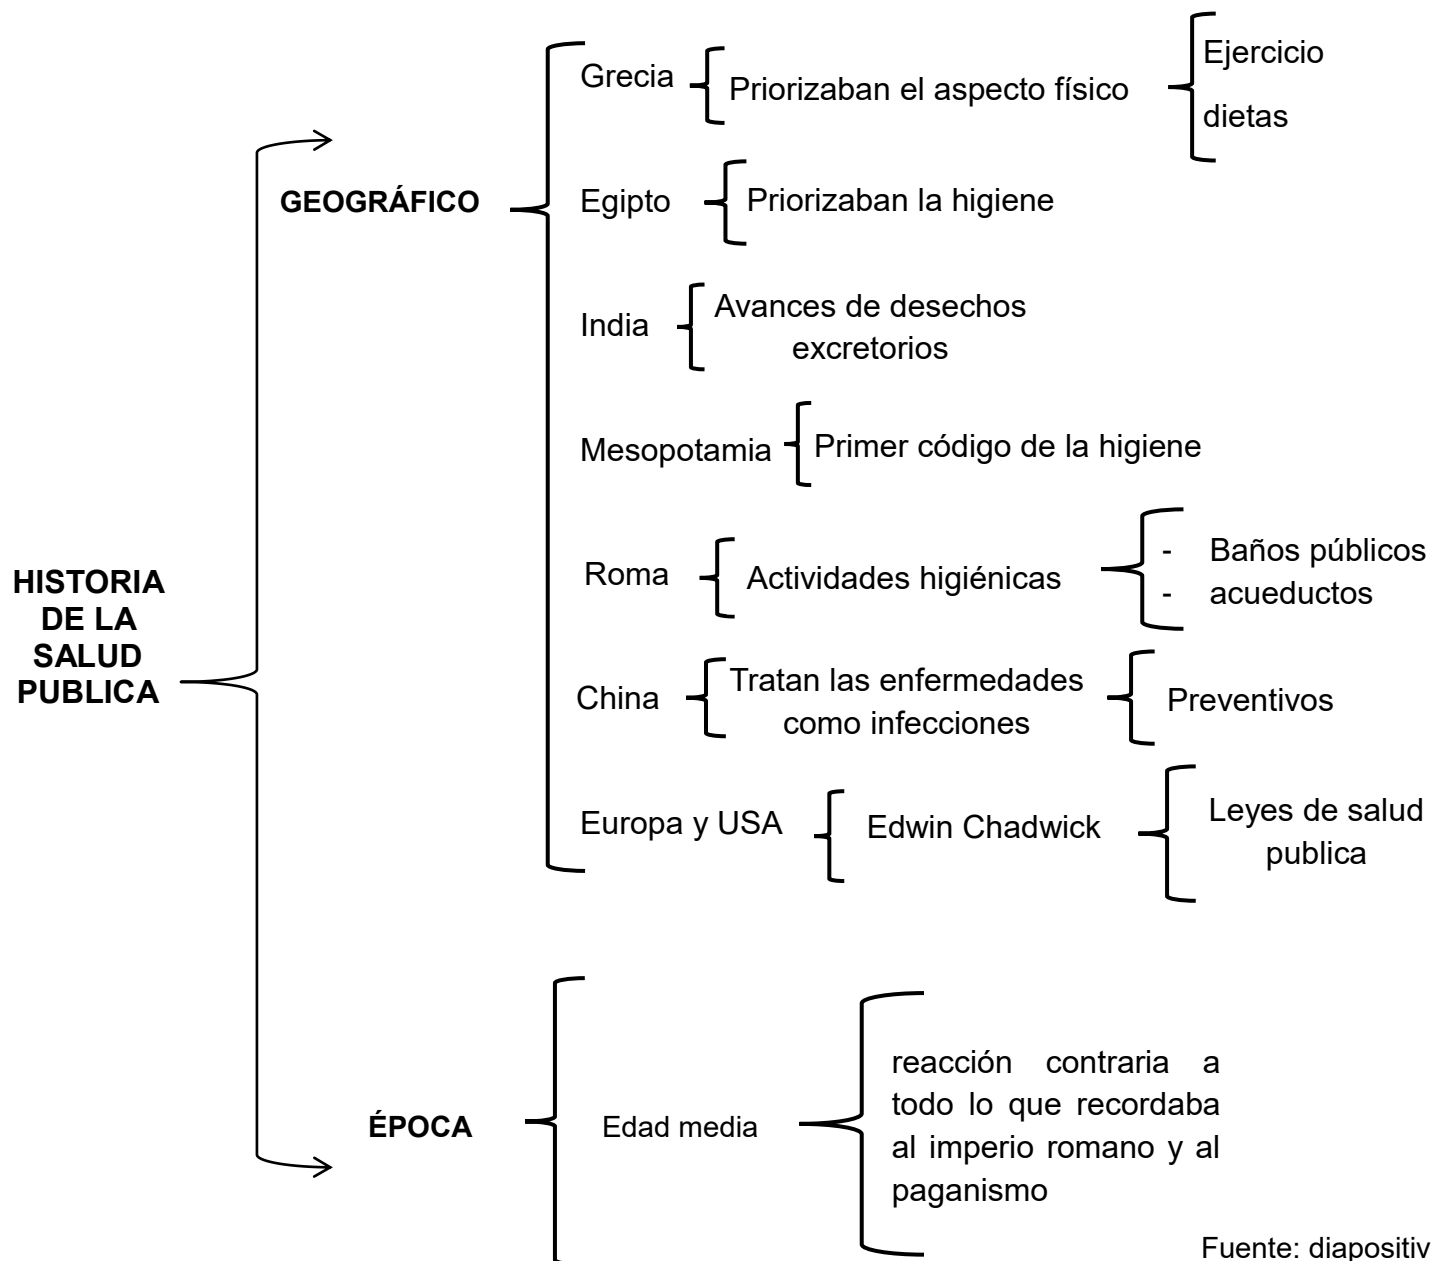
HISTORIA DE LA SALUD PUBLICA

GEOGRÁFICO

Grecia
Priorizaban el aspecto físico
Ejercicio
dietas

Egipto
Priorizaban la higiene

India
Avances de desechos excretorios

Mesopotamia
Primer código de la higiene

Roma
Actividades higiénicas
- Baños públicos
- acueductos

China
Tratan las enfermedades como infecciones
Preventivos

Europa y USA
Edwin Chadwick
Leyes de salud publica

ÉPOCA

Edad media
reacción contraria a todo lo que recordaba al imperio romano y al paganismo

Fuente: diapositiv